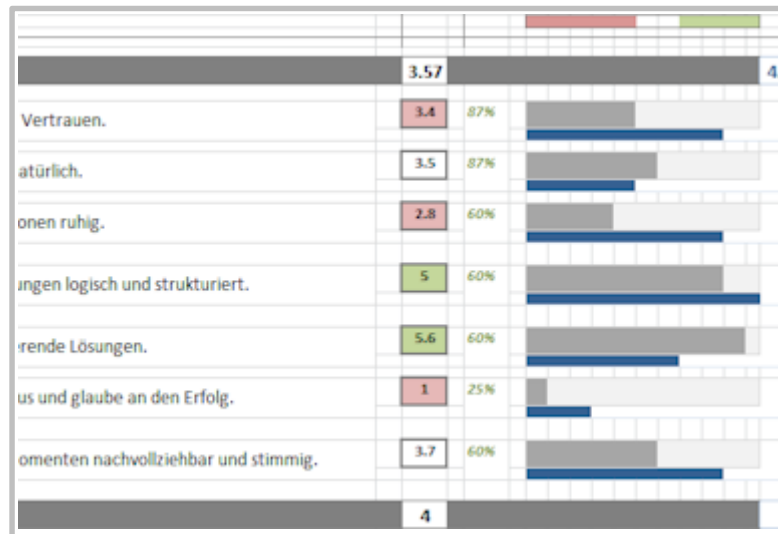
| | | | |
|---|---|---|---|
| | 3.57 | | 4 |
| Vertrauen. | 3.4 | 87% | |
| atürlich. | 3.5 | 87% | |
| onen ruhig. | 2.8 | 60% | |
| ungen logisch und strukturiert. | 5 | 60% | |
| erende Lösungen. | 5.6 | 60% | |
| us und glaube an den Erfolg. | 1 | 25% | |
| omenten nachvollziehbar und stimmig. | 3.7 | 60% | |
| | 4 | | |